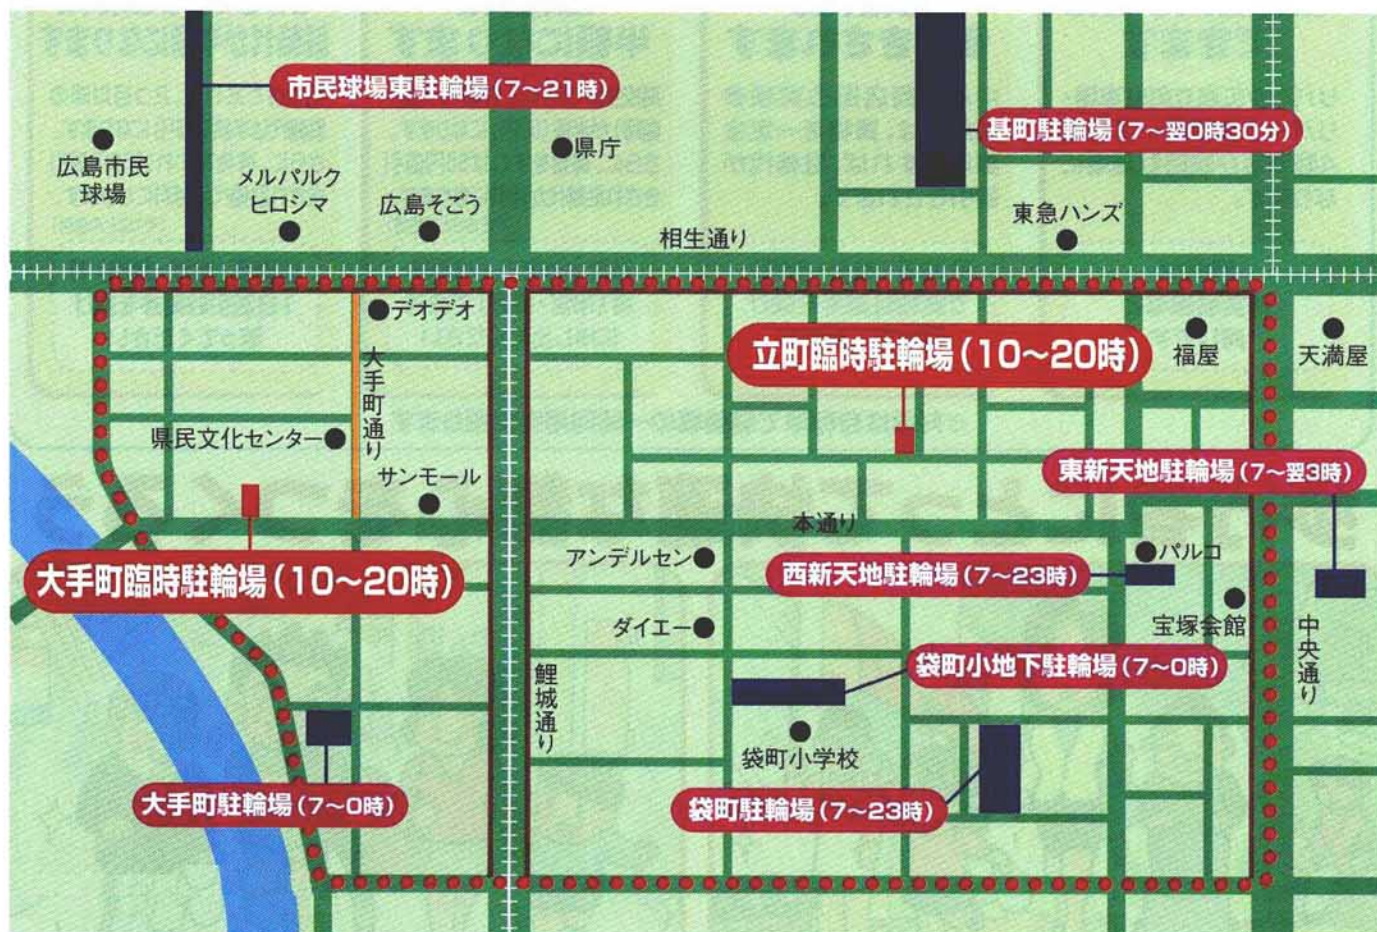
市民球場東駐輪場（7~21時）

広島市民球場

メルパルクヒロシマ

広島そごう

県庁

基町駐輪場（7~翌0時30分）

東急ハンズ

相生通り

デオデオ

大手町通り

立町臨時駐輪場（10~20時）

福屋

天満屋

県民文化センター

サンモール

東新天地駐輪場（7~翌3時）

本通り

大手町臨時駐輪場（10~20時）

アンデルセン

パルコ

西新天地駐輪場（7~23時）

宝塚会館

ダイエー

中央通り

袋町小地下駐輪場（7~0時）

鯉城通り

袋町小学校

大手町駐輪場（7~0時）

袋町駐輪場（7~23時）